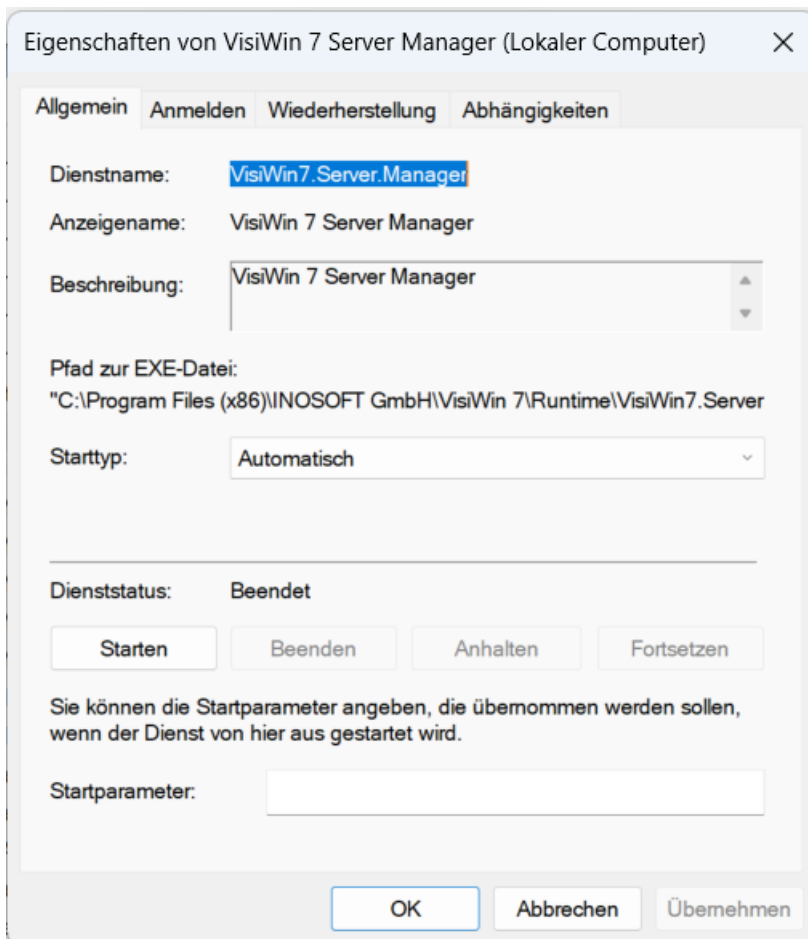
Eigenschaften von VisiWin 7 Server Manager (Lokaler Computer) ×

Allgemein Anmelden Wiederherstellung Abhängigkeiten

Dienstname: VisiWin7.Server.Manager

Anzeigename: VisiWin 7 Server Manager

Beschreibung: VisiWin 7 Server Manager

Pfad zur EXE-Datei:
"C:\Program Files (x86)\INOSOFT GmbH\VisiWin 7\Runtime\VisiWin7.Server

Starttyp: Automatisch

Dienststatus: Beendet

Starten Beenden Anhalten Fortsetzen

Sie können die Startparameter angeben, die übernommen werden sollen, wenn der Dienst von hier aus gestartet wird.

Startparameter:

OK Abbrechen Übernehmen